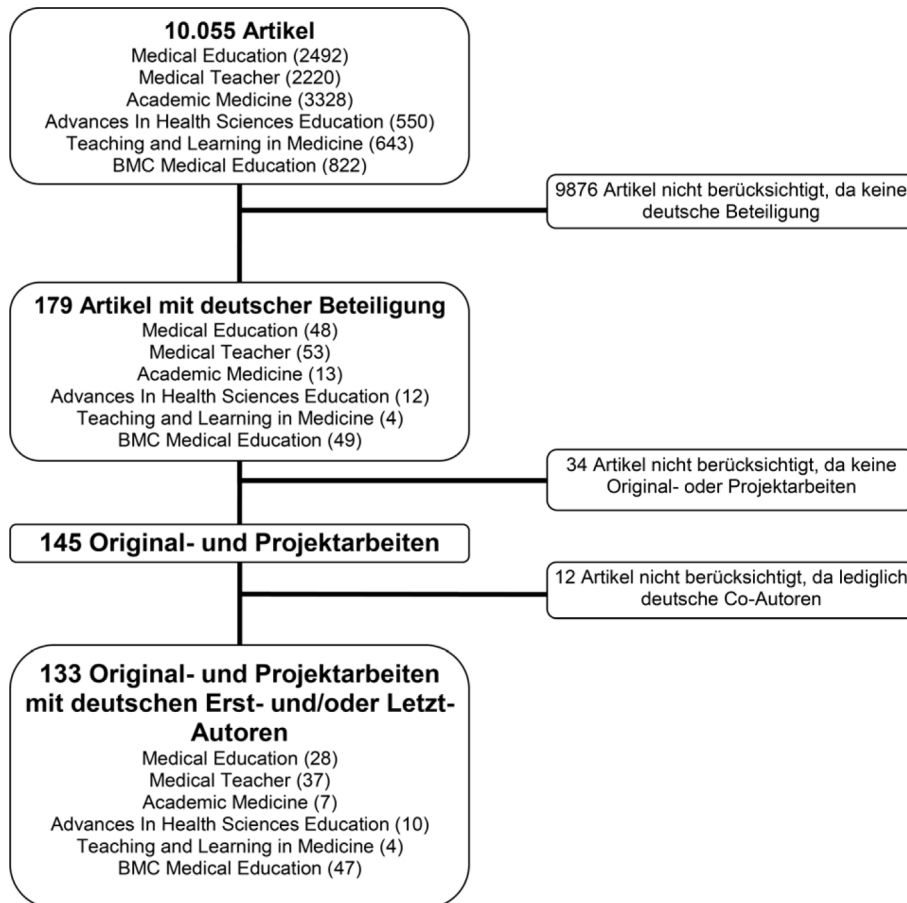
10.055 Artikel
Medical Education (2492)
Medical Teacher (2220)
Academic Medicine (3328)
Advances In Health Sciences Education (550)
Teaching and Learning in Medicine (643)
BMC Medical Education (822)

9876 Artikel nicht berücksichtigt, da keine deutsche Beteiligung

179 Artikel mit deutscher Beteiligung
Medical Education (48)
Medical Teacher (53)
Academic Medicine (13)
Advances In Health Sciences Education (12)
Teaching and Learning in Medicine (4)
BMC Medical Education (49)

34 Artikel nicht berücksichtigt, da keine Original- oder Projektarbeiten

145 Original- und Projektarbeiten

12 Artikel nicht berücksichtigt, da lediglich deutsche Co-Autoren

133 Original- und Projektarbeiten mit deutschen Erst- und/oder Letzt-Autoren
Medical Education (28)
Medical Teacher (37)
Academic Medicine (7)
Advances In Health Sciences Education (10)
Teaching and Learning in Medicine (4)
BMC Medical Education (47)